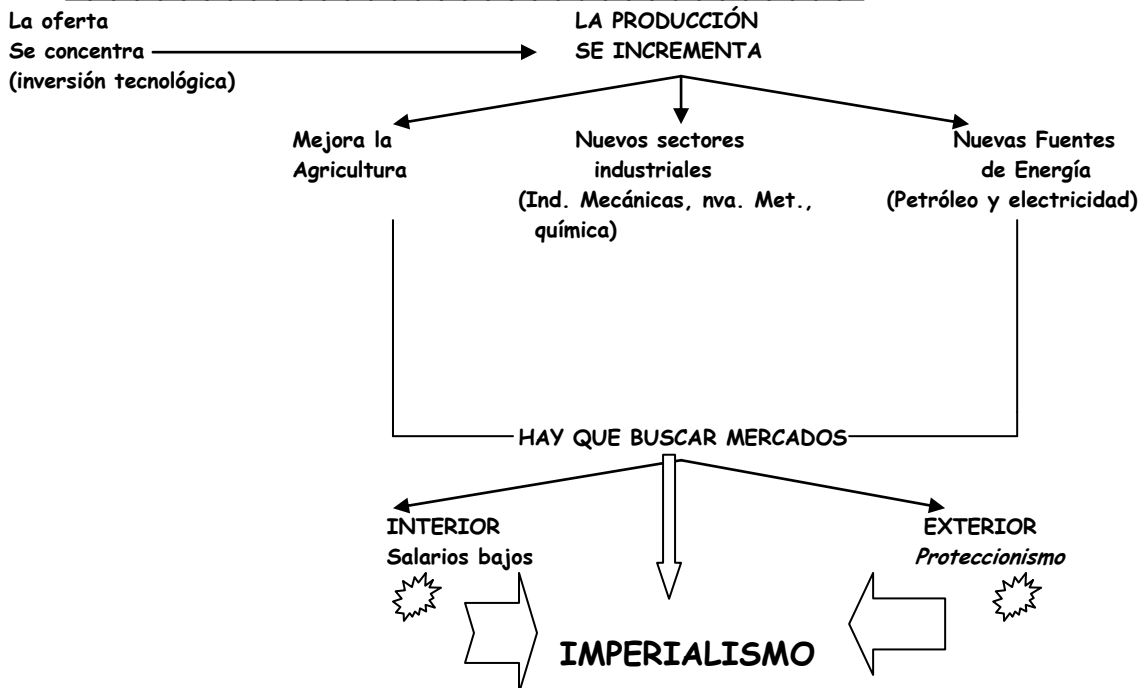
La oferta
Se concentra
(inversión tecnológica)

LA PRODUCCIÓN
SE INCREMENTA

Mejora la
Agricultura

Nuevos sectores
industriales
(Ind. Mecánicas, nva. Met.,
química)

Nuevas Fuentes
de Energía
(Petróleo y electricidad)

HAY QUE BUSCAR MERCADOS

INTERIOR
Salarios bajos

EXTERIOR
*Proteccionismo*

IMPERIALISMO